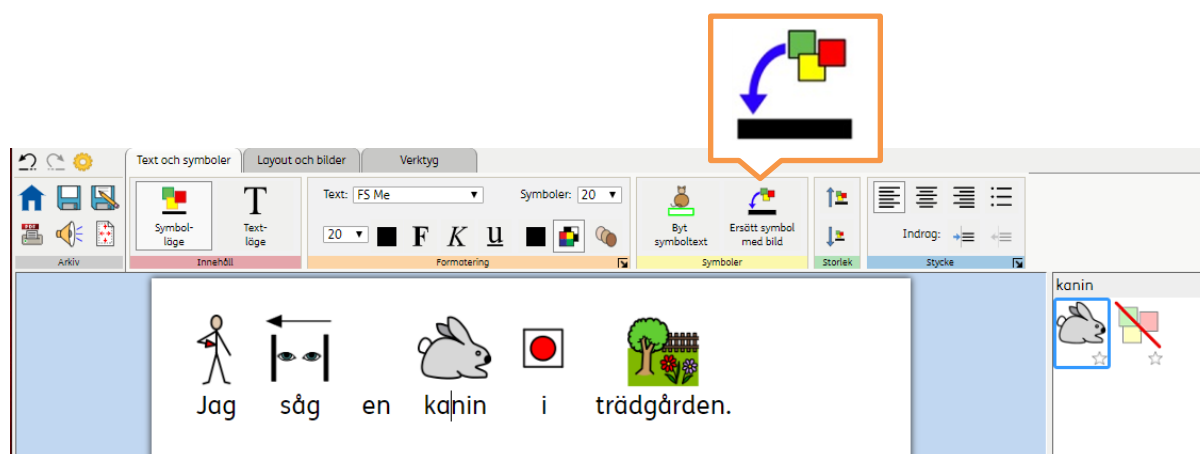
Text och symboler | Layout och bilder | Verktyg

Arkiv

Symbolläge

Textläge

Innehåll

Text: FS Me

Symboler: 20

20

F K u

Formatering

Byt symboltext

Ersätt symbol med bild

Symboler

Storlek

Indrag:

Stycke

kanin

Jag såg en kanin i trädgården.